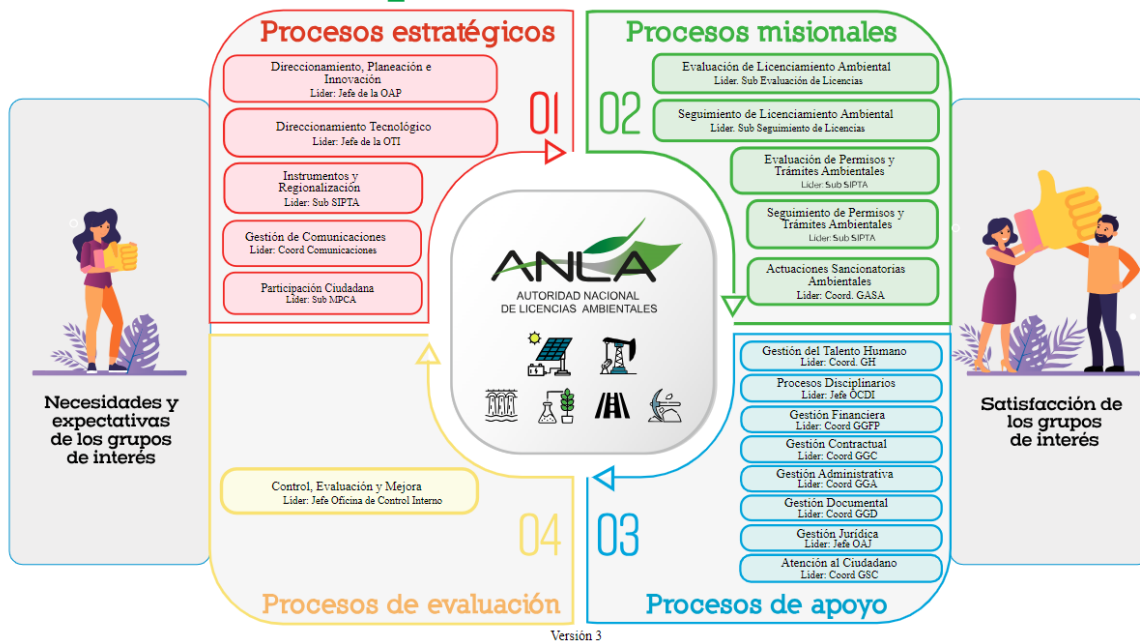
Procesos estratégicos

Direccionamiento, Planeación e Innovación
Lider: Jefe de la OAP

Direccionamiento Tecnológico
Lider: Jefe de la OTI

Instrumentos y Regionalización
Lider: Sub SIPTA

Gestión de Comunicaciones
Lider: Coord Comunicaciones

Participación Ciudadana
Lider: Sub MPCA

01

Procesos misionales

02

Evaluación de Licenciamiento Ambiental
Lider. Sub Evaluación de Licencias

Seguimiento de Licenciamiento Ambiental
Lider. Sub Seguimiento de Licencias

Evaluación de Permisos y Trámites Ambientales
Lider: Sub SIPTA

Seguimiento de Permisos y Trámites Ambientales
Lider: Sub SIPTA

Actuaciones Sancionatorias Ambientales
Lider: Coord. GASA

Necesidades y expectativas de los grupos de interés

ANLA
AUTORIDAD NACIONAL DE LICENCIAS AMBIENTALES

Satisfacción de los grupos de interés

Gestión del Talento Humano
Lider: Coord. GH

Procesos Disciplinarios
Lider: Jefe OCDI

Gestión Financiera
Lider: Coord GGFP

Gestión Contractual
Lider: Coord GGC

Gestión Administrativa
Lider: Coord GGA

Gestión Documental
Lider: Coord GGD

Gestión Jurídica
Lider: Jefe OAJ

Atención al Ciudadano
Lider: Coord GSC

Control, Evaluación y Mejora
Lider: Jefe Oficina de Control Interno

04

03

Procesos de evaluación

Procesos de apoyo

Versión 3